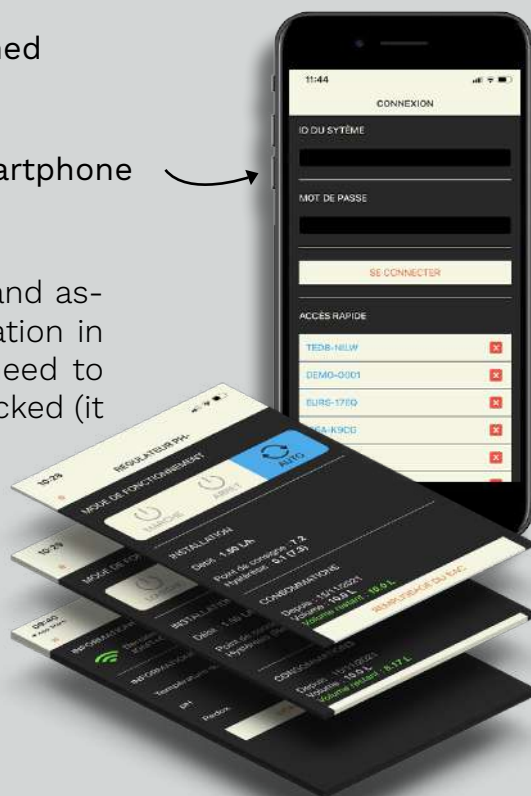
ned

artphone

and as-
ation in
eed to
cked (it

11:44
CONNEXION
ID DU SYTÈME
MOT DE PASSE
SE CONNECTER
ACCÈS RAPIDE
TEDB-N8LW
DEMO-0001
ELRS-17EQ
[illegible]A-K9CG

10:29
RÉGULATEUR PH-
MODE DE FONCTIONNEMENT
MARCHE
ARRÊT
AUTO
INSTALLATION
Débit 1.50 L/h
Point de consigne 7.2
Hystérésis 0.1 (7.3)
CONSOMMATIONS
Depuis 15/11/2021
Volume 10.0 L
Volume restant 10.0 L
REMPLISSAGE DU BAC

10:29
MODE DE FO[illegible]
INSTALLATION
Débit 1.50 L/h
Point de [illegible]
Hystérésis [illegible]
CONSOMMATIONS
Depuis 15/11/2021
Volume 10.0 L
Volume restant 8.17 L

09:40
INFORMATIONS
INFORMATIONS
Température
pH
Redox